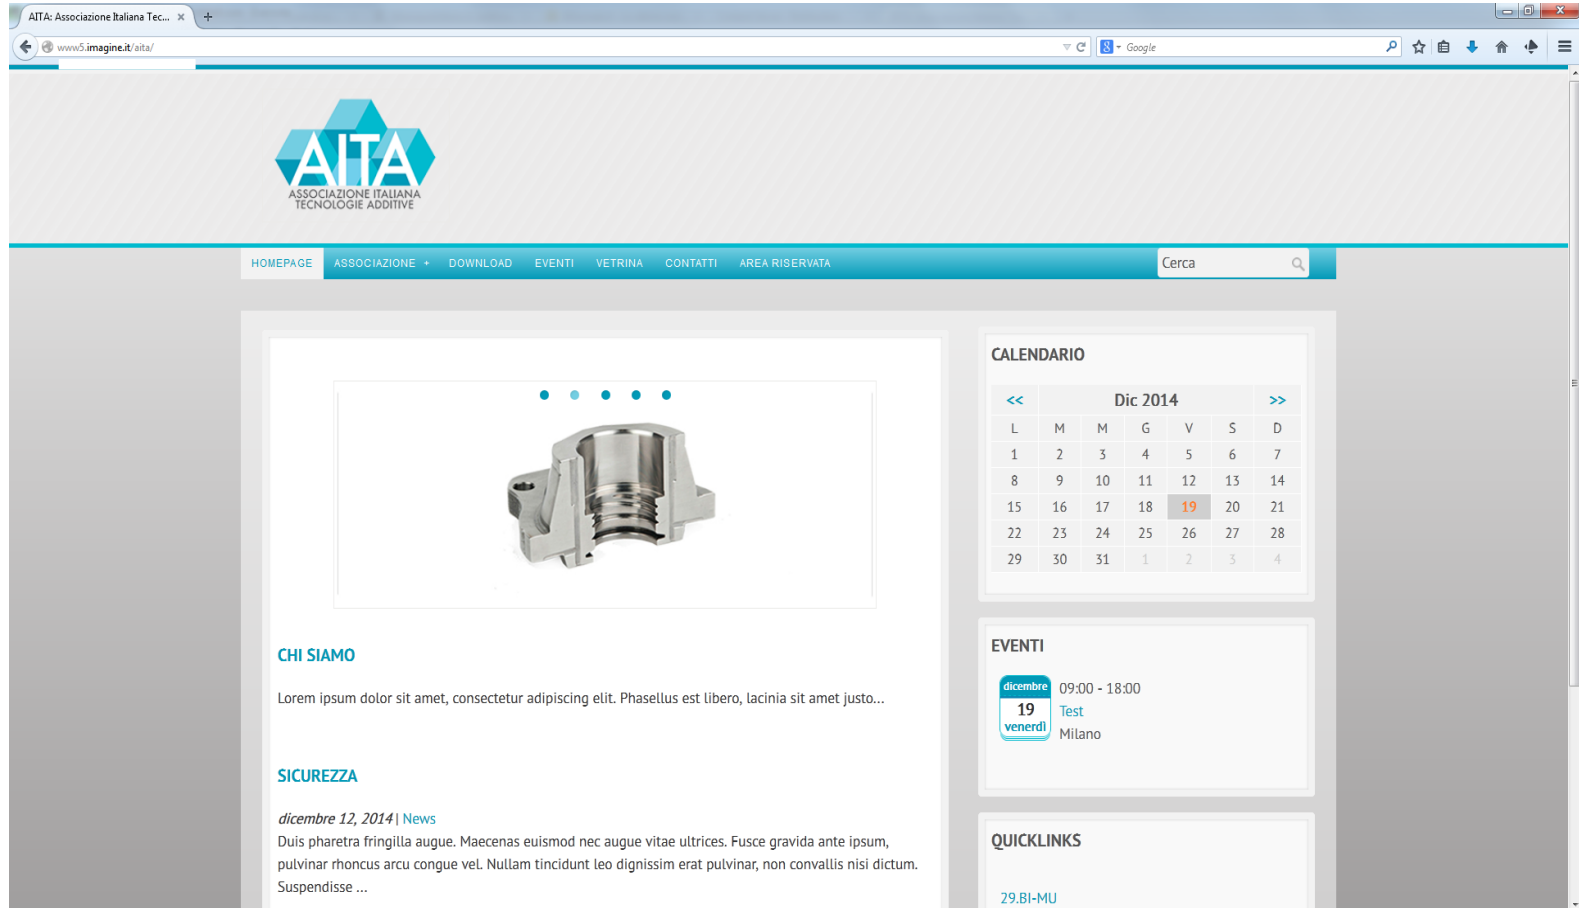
AITA: Associazione Italiana Tec... ×

www5.imagine.it/aita/

Google

AITA
ASSOCIAZIONE ITALIANA
TECNOLOGIE ADDITIVE

HOMEPAGE ASSOCIAZIONE + DOWNLOAD EVENTI VETRINA CONTATTI AREA RISERVATA

Cerca

CHI SIAMO

Lorem ipsum dolor sit amet, consectetur adipiscing elit. Phasellus est libero, lacinia sit amet justo...

SICUREZZA

dicembre 12, 2014 | News

Duis pharetra fringilla augue. Maecenas euismod nec augue vitae ultrices. Fusce gravida ante ipsum, pulvinar rhoncus arcu congue vel. Nullam tincidunt leo dignissim erat pulvinar, non convallis nisi dictum. Suspendisse ...

CALENDARIO

| << | Dic 2014 | | | | | >> |
|---|---|---|---|---|---|---|
| L | M | M | G | V | S | D |
| 1 | 2 | 3 | 4 | 5 | 6 | 7 |
| 8 | 9 | 10 | 11 | 12 | 13 | 14 |
| 15 | 16 | 17 | 18 | 19 | 20 | 21 |
| 22 | 23 | 24 | 25 | 26 | 27 | 28 |
| 29 | 30 | 31 | 1 | 2 | 3 | 4 |

EVENTI

dicembre
19
venerdì

09:00 - 18:00
Test
Milano

QUICKLINKS

29.BI-MU